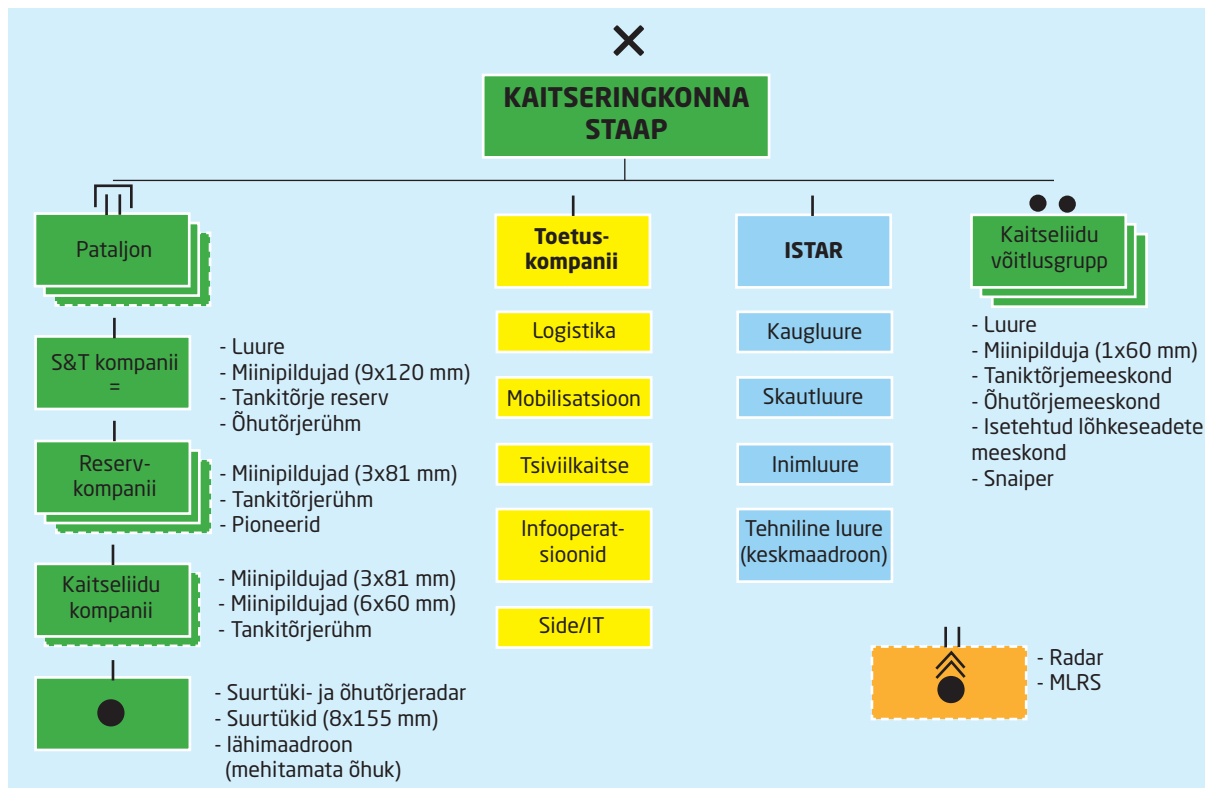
KAITSERINGKONNA STAAP

Pataljon

S&T kompanii
=

- Luure
- Miinipildujad (9x120 mm)
- Tankitõrje reserv
- Õhutõrjerühm

Reserv-kompanii

- Miinipildujad (3x81 mm)
- Tankitõrjerühm
- Pioneerid

Kaitseliidu kompanii

- Miinipildujad (3x81 mm)
- Miinipildujad (6x60 mm)
- Tankitõrjerühm

- Suurtüki- ja õhutõrjeradar
- Suurtükid (8x155 mm)
- lähimaadroon (mehitamata õhuk)

Toetus-kompanii

Logistika

Mobilisatsioon

Tsiviilkaitse

Infooperatsioonid

Side/IT

ISTAR

Kaugluure

Skautluure

Inimluure

Tehniline luure (keskmaadroon)

Kaitseliidu võitlusgrupp

- Luure
- Miinipilduja (1x60 mm)
- Taniktõrjemeeskond
- Õhutõrjemeeskond
- Isetehtud lõhkeseadete meeskond
- Snaiper

- Radar
- MLRS